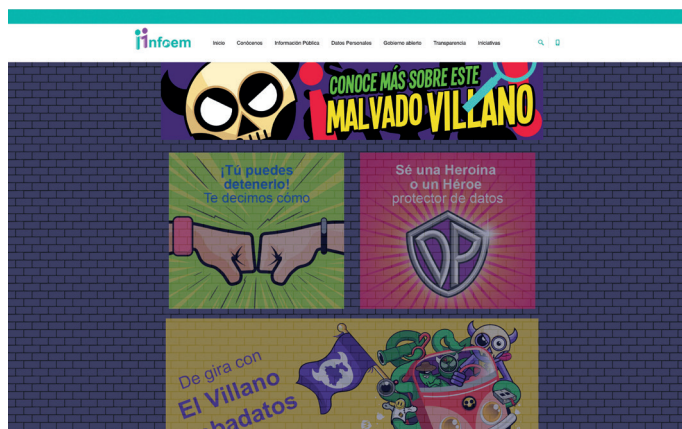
infoem

Inicio Conócenos Información Pública Datos Personales Gobierno abierto Transparencia Iniciativas

¡CONOCE MÁS SOBRE ESTE MALVADO VILLANO

¡Tú puedes detenerlo! Te decimos cómo

Sé una Heroína o un Héroe protector de datos

DP

De gira con El Villano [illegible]badatos